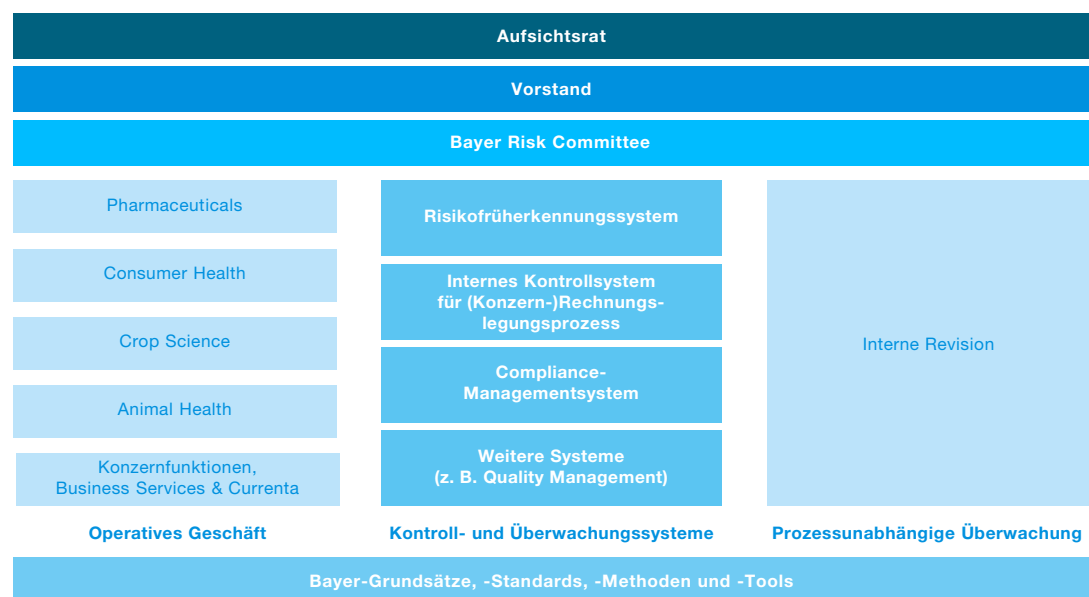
Aufsichtsrat

Vorstand

Bayer Risk Committee

Pharmaceuticals

Consumer Health

Crop Science

Animal Health

Konzernfunktionen, Business Services & Currenta

Operatives Geschäft

Risikofrüherkennungssystem

Internes Kontrollsystem für (Konzern-)Rechnungslegungsprozess

Compliance-Managementsystem

Weitere Systeme (z. B. Quality Management)

Kontroll- und Überwachungssysteme

Interne Revision

Prozessunabhängige Überwachung

Bayer-Grundsätze, -Standards, -Methoden und -Tools